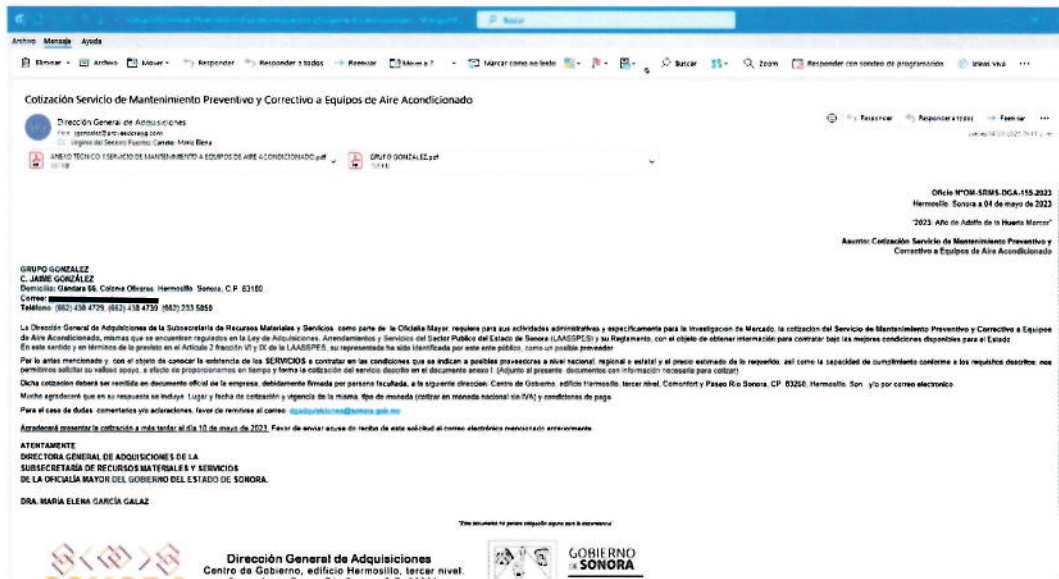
Archivo Mensaje Ayuda

Eliminar Archivo Mover Responder Responder a todos Reenviar Mover a ? Marcar como no leído Buscar Zoom Responder con sondeo de programación Ideas Viva ···

Cotización Servicio de Mantenimiento Preventivo y Correctivo a Equipos de Aire Acondicionado

Dirección General de Adquisiciones
Para: jgonzalez@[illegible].com
CC: Virginia del Socorro Fuentes Cañedo; María Elena

Responder Responder a todos Reenviar ···

ANEXO TECNICO 1 SERVICIO DE MANTENIMIENTO A EQUIPOS DE AIRE ACONDICIONADO.pdf
GRUPO GONZALEZ.pdf

Oficio N°OM-SRMS-DGA-155-2023
Hermosillo, Sonora a 04 de mayo de 2023

"2023: Año de Adolfo de la Huerta Marcor"

Asunto: Cotización Servicio de Mantenimiento Preventivo y Correctivo a Equipos de Aire Acondicionado

GRUPO GONZALEZ
C. JAIME GONZÁLEZ
Domicilio: Gándara 66, Colonia Olivares, Hermosillo, Sonora, C.P. 83180
Correo: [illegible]
Teléfono: (662) 438 4729, (662) 438 4730 (662) 233 5850

La Dirección General de Adquisiciones de la Subsecretaría de Recursos Materiales y Servicios, como parte de la Oficialía Mayor, requiere para sus actividades administrativas y específicamente para la Investigación de Mercado, la cotización del Servicio de Mantenimiento Preventivo y Correctivo a Equipos de Aire Acondicionado, mismas que se encuentran regulados en la Ley de Adquisiciones, Arrendamientos y Servicios del Sector Público del Estado de Sonora (LAASSPES) y su Reglamento, con el objeto de obtener información para contratar bajo las mejores condiciones disponibles para el Estado.
En este sentido y en términos de lo previsto en el Artículo 2 fracción VI y IX de la LAASSPES, su representada ha sido identificada por este ente público, como un posible proveedor.

Por lo antes mencionado y, con el objeto de conocer la existencia de los SERVICIOS a contratar en las condiciones que se indican a posibles proveedores a nivel nacional, regional o estatal y el precio estimado de lo requerido, así como la capacidad de cumplimiento conforme a los requisitos descritos, nos permitimos solicitar su valioso apoyo, a efecto de proporcionarnos en tiempo y forma la cotización del servicio descrito en el documento anexo I. (Adjunto al presente, documentos con información necesaria para cotizar).

Dicha cotización deberá ser remitida en documento oficial de la empresa, debidamente firmada por persona facultada, a la siguiente dirección: Centro de Gobierno, edificio Hermosillo, tercer nivel, Comonfort y Paseo Río Sonora, CP. 83280, Hermosillo, Son., y/o por correo electrónico.

Mucho agradeceré que en su respuesta se incluya: Lugar y fecha de cotización y vigencia de la misma, tipo de moneda (cotizar en moneda nacional sin IVA) y condiciones de pago.

Para el caso de dudas, comentarios y/o aclaraciones, favor de remitirse al correo: dgadquisiciones@sonora.gob.mx

Agradeceré presentar la cotización a más tardar el día 10 de mayo de 2023. Favor de enviar acuse de recibo de esta solicitud al correo electrónico mencionado anteriormente.

ATENTAMENTE
DIRECTORA GENERAL DE ADQUISICIONES DE LA
SUBSECRETARÍA DE RECURSOS MATERIALES Y SERVICIOS
DE LA OFICIALÍA MAYOR DEL GOBIERNO DEL ESTADO DE SONORA.

DRA. MARÍA ELENA GARCÍA GALAZ

"Este documento no genera obligación alguna para la dependencia"

Dirección General de Adquisiciones
Centro de Gobierno, edificio Hermosillo, tercer nivel,

GOBIERNO DE SONORA